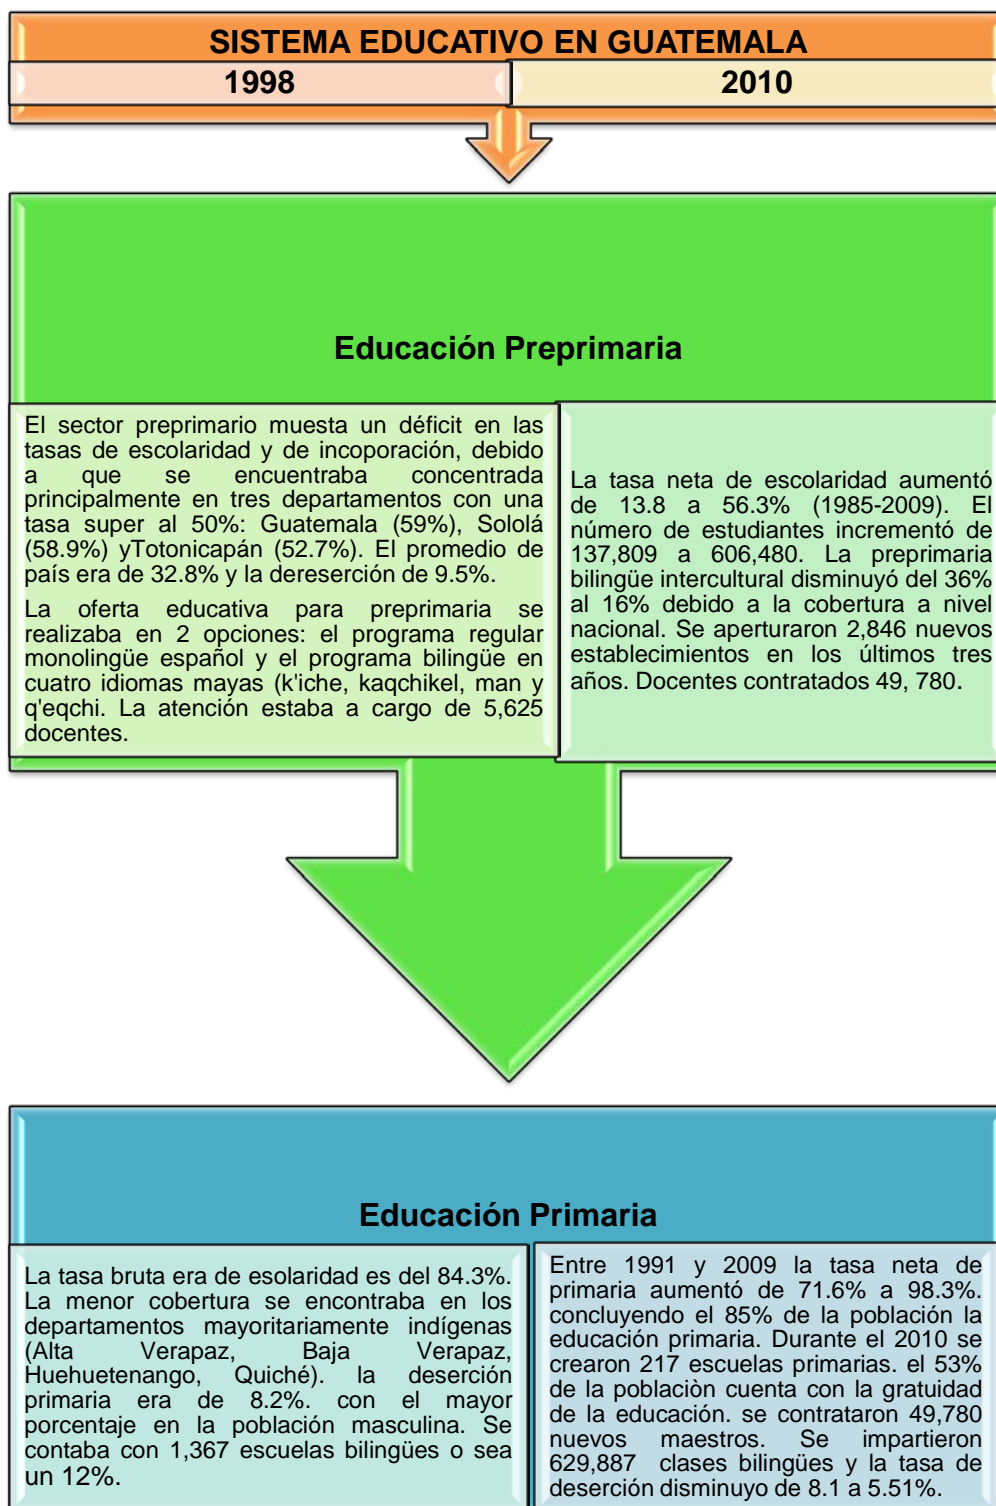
SISTEMA EDUCATIVO EN GUATEMALA

1998

2010

Educación Preprimaria

El sector preprimario muestra un déficit en las tasas de escolaridad y de incoporación, debido a que se encuentraba concentrada principalmente en tres departamentos con una tasa super al 50%: Guatemala (59%), Sololá (58.9%) yTotonicapán (52.7%). El promedio de país era de 32.8% y la dereserción de 9.5%.

La oferta educativa para preprimaria se realizaba en 2 opciones: el programa regular monolingüe español y el programa bilingüe en cuatro idiomas mayas (k'iche, kaqchikel, man y q'eqchi. La atención estaba a cargo de 5,625 docentes.

La tasa neta de escolaridad aumentó de 13.8 a 56.3% (1985-2009). El número de estudiantes incrementó de 137,809 a 606,480. La preprimaria bilingüe intercultural disminuyó del 36% al 16% debido a la cobertura a nivel nacional. Se aperturaron 2,846 nuevos establecimientos en los últimos tres años. Docentes contratados 49, 780.

Educación Primaria

La tasa bruta era de esolaridad es del 84.3%. La menor cobertura se encontraba en los departamentos mayoritariamente indígenas (Alta Verapaz, Baja Verapaz, Huehuetenango, Quiché). la deserción primaria era de 8.2%. con el mayor porcentaje en la población masculina. Se contaba con 1,367 escuelas bilingües o sea un 12%.

Entre 1991 y 2009 la tasa neta de primaria aumentó de 71.6% a 98.3%. concluyendo el 85% de la población la educación primaria. Durante el 2010 se crearon 217 escuelas primarias. el 53% de la poblaciòn cuenta con la gratuidad de la educación. se contrataron 49,780 nuevos maestros. Se impartieron 629,887 clases bilingües y la tasa de deserción disminuyo de 8.1 a 5.51%.